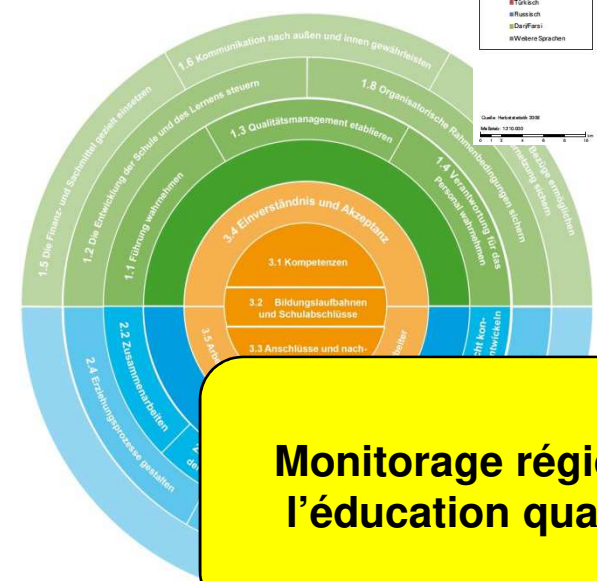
Türkisch
Russisch
Dari/Farsi
Weitere Sprachen

Quelle: Herbststatistik 2008
Maßstab: 1:210.000
0 1 2 4 6 8 10 km

1.6 Kommunikation nach außen und innen gewährleisten
1.8 Organisatorische Rahmenbedingungen sichern
1.5 Die Finanz- und Sachmittel gezielt einsetzen
1.2 Die Entwicklung der Schule und des Lernens steuern
1.3 Qualitätsmanagement etablieren
1.1 Führung wahrnehmen
1.4 Verantwortung für das Personal wahrnehmen
3.4 Einverständnis und Akzeptanz
3.1 Kompetenzen
3.2 Bildungslaufbahnen und Schulabschlüsse
3.3 Anschlüsse und nach-
3.5 A
2.2 Zusammenarbeiten
2.4 Erziehungsprozesse gestalten

Monitorage régi
l'éducation qua